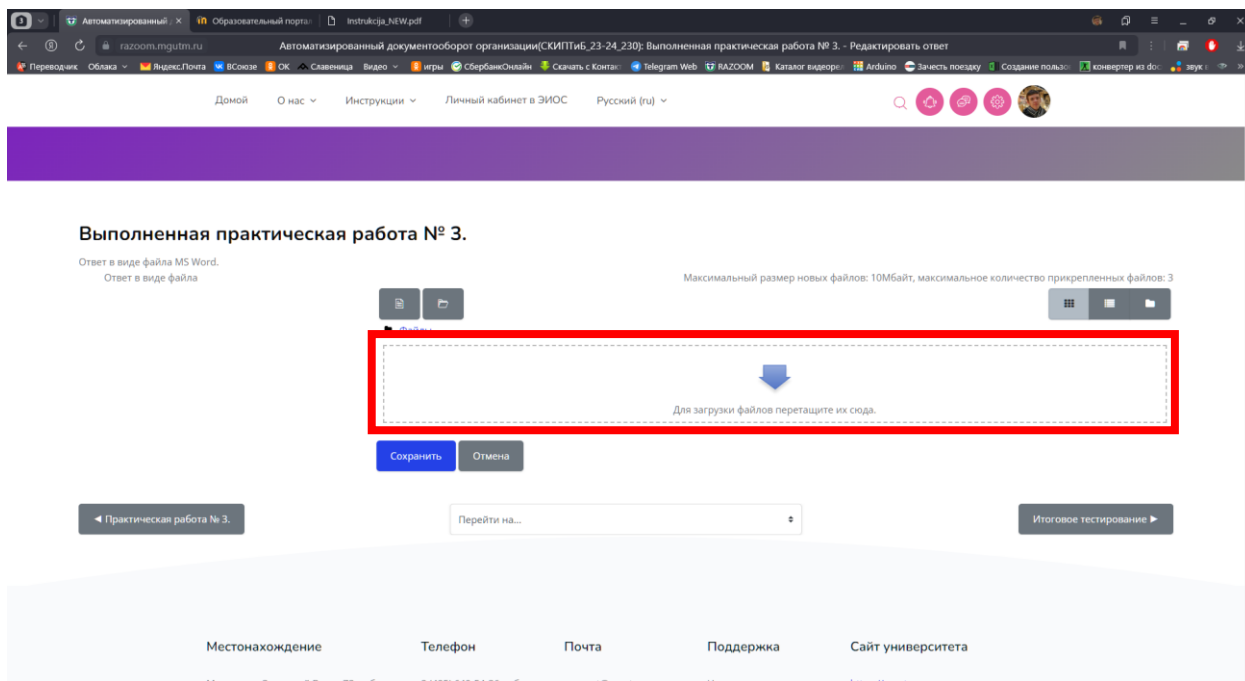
Автоматизированный | Образовательный портал | Instrukcija_NEW.pdf

razoom.mgutm.ru Автоматизированный документооборот организации(СКИПТиБ_23-24_230): Выполненная практическая работа № 3. - Редактировать ответ

Переводчик Облака Яндекс.Почта ВСоюзе ОК Славеница Видео игры СбербанкОнлайн Скачать с Контакт Telegram Web RAZOOM Каталог видеорол Arduino Зачесть поездку Создание пользо конвертер из doc звук

Домой О нас Инструкции Личный кабинет в ЭИОС Русский (ru)

Выполненная практическая работа № 3.

Ответ в виде файла MS Word.

Ответ в виде файла

Максимальный размер новых файлов: 10Мбайт, максимальное количество прикрепленных файлов: 3

Файлы

Для загрузки файлов перетащите их сюда.

Сохранить Отмена

◄ Практическая работа № 3.

Перейти на...

Итоговое тестирование ►

Местонахождение Телефон Почта Поддержка Сайт университета